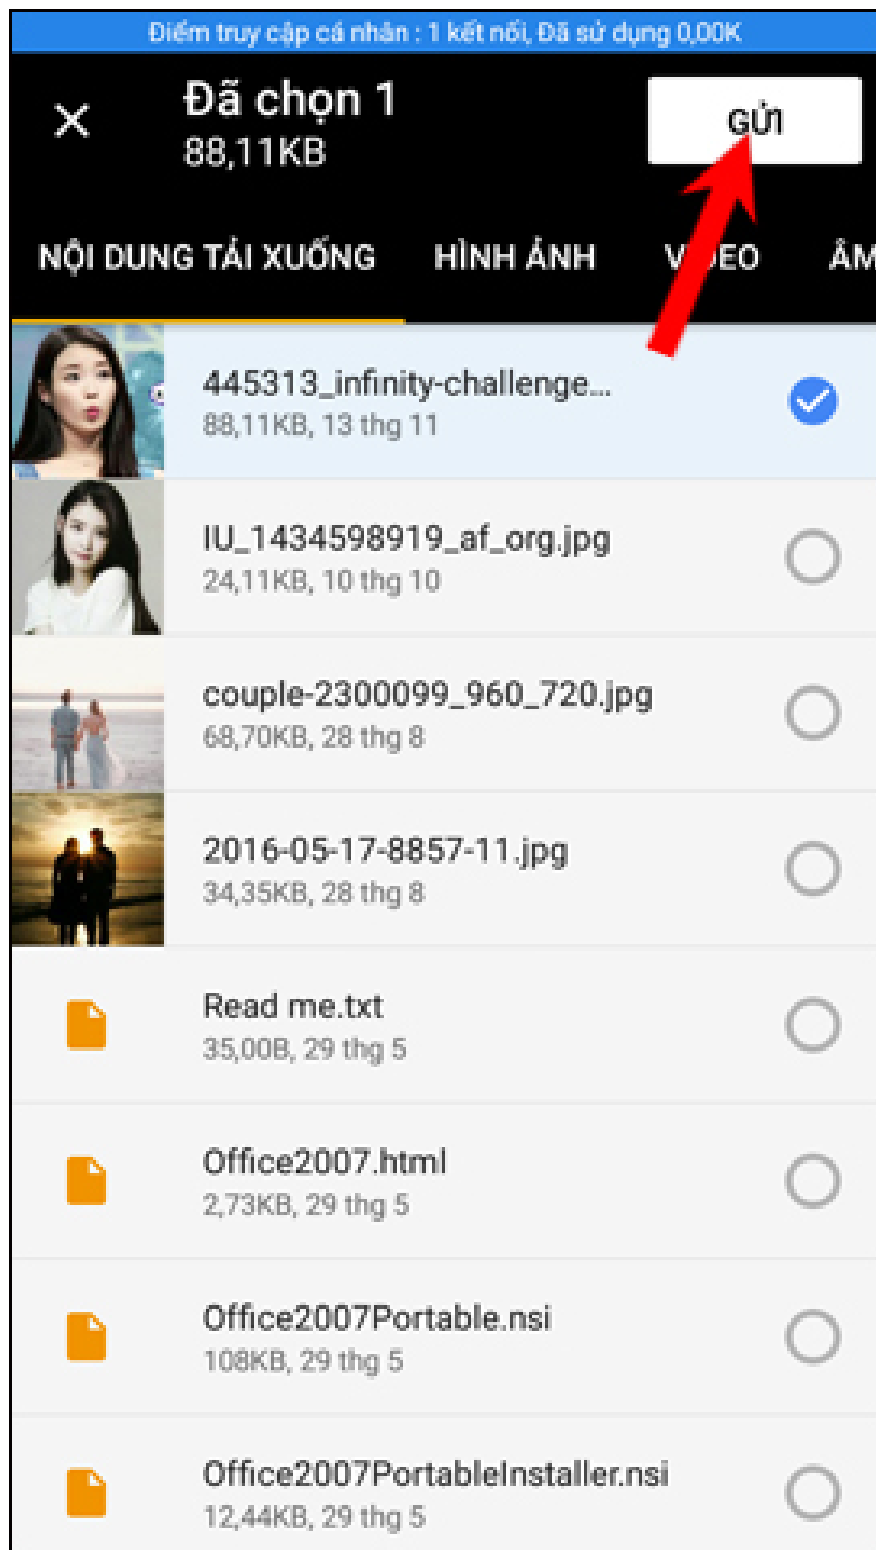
Điểm truy cập cá nhân : 1 kết nối, Đã sử dụng 0,00K

×

Đã chọn 1
88,11KB

GỬI

NỘI DUNG TẢI XUỐNG HÌNH ẢNH V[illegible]EO ÂM

445313_infinity-challenge...
88,11KB, 13 thg 11

IU_1434598919_af_org.jpg
24,11KB, 10 thg 10

couple-2300099_960_720.jpg
68,70KB, 28 thg 8

2016-05-17-8857-11.jpg
34,35KB, 28 thg 8

Read me.txt
35,00B, 29 thg 5

Office2007.html
2,73KB, 29 thg 5

Office2007Portable.nsi
108KB, 29 thg 5

Office2007PortableInstaller.nsi
12,44KB, 29 thg 5